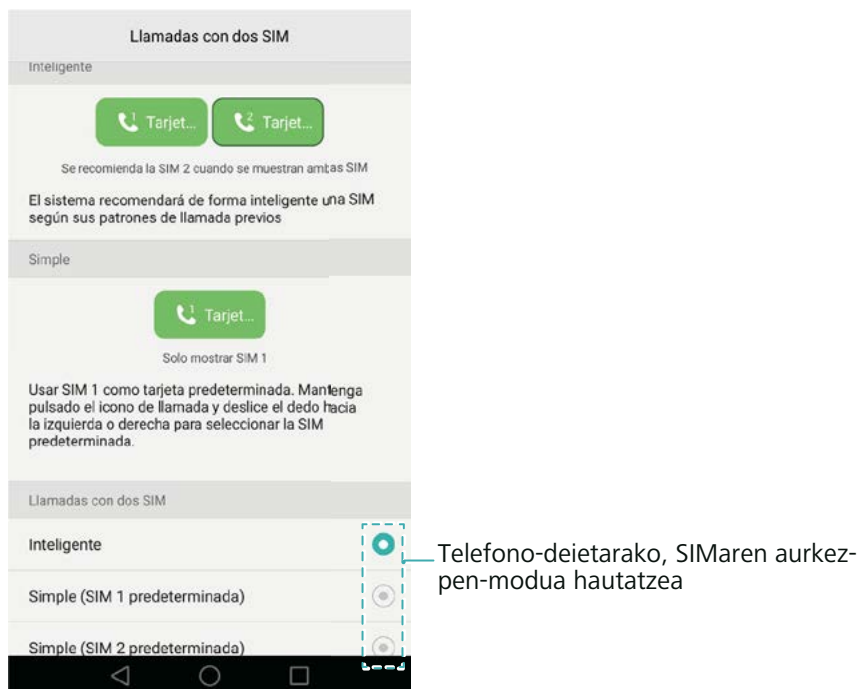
Llamadas con dos SIM

Inteligente

Tarjet... Tarjet...

Se recomienda la SIM 2 cuando se muestran ambas SIM

El sistema recomendará de forma inteligente una SIM según sus patrones de llamada previos

Simple

Tarjet...

Solo mostrar SIM 1

Usar SIM 1 como tarjeta predeterminada. Mantenga pulsado el icono de llamada y deslice el dedo hacia la izquierda o derecha para seleccionar la SIM predeterminada.

Llamadas con dos SIM

Inteligente

Simple (SIM 1 predeterminada)

Simple (SIM 2 predeterminada)

Telefono-deietarako, SIMaren aurkezpen-modua hautatzea